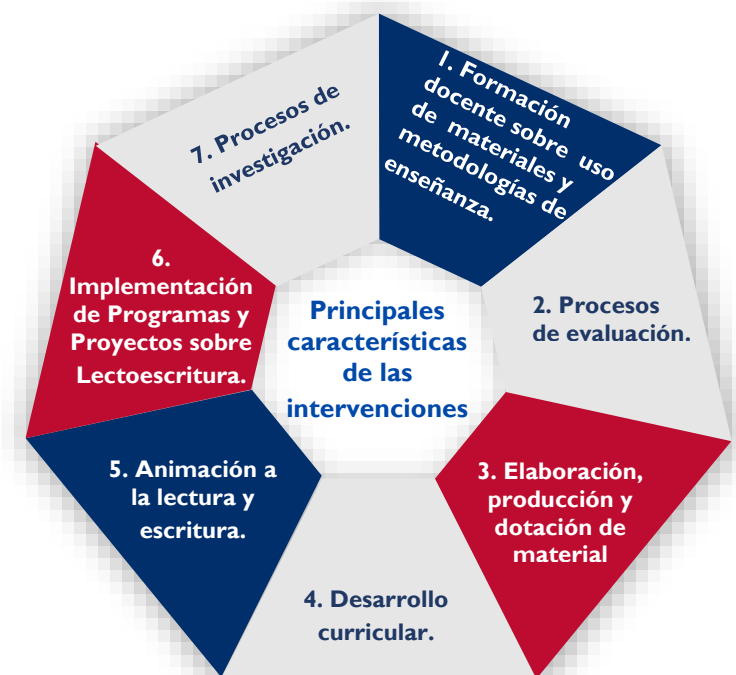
Principales características de las intervenciones

1. Formación docente sobre uso de materiales y metodologías de enseñanza.

2. Procesos de evaluación.

3. Elaboración, producción y dotación de material

4. Desarrollo curricular.

5. Animación a la lectura y escritura.

6. Implementación de Programas y Proyectos sobre Lectoescritura.

7. Procesos de investigación.